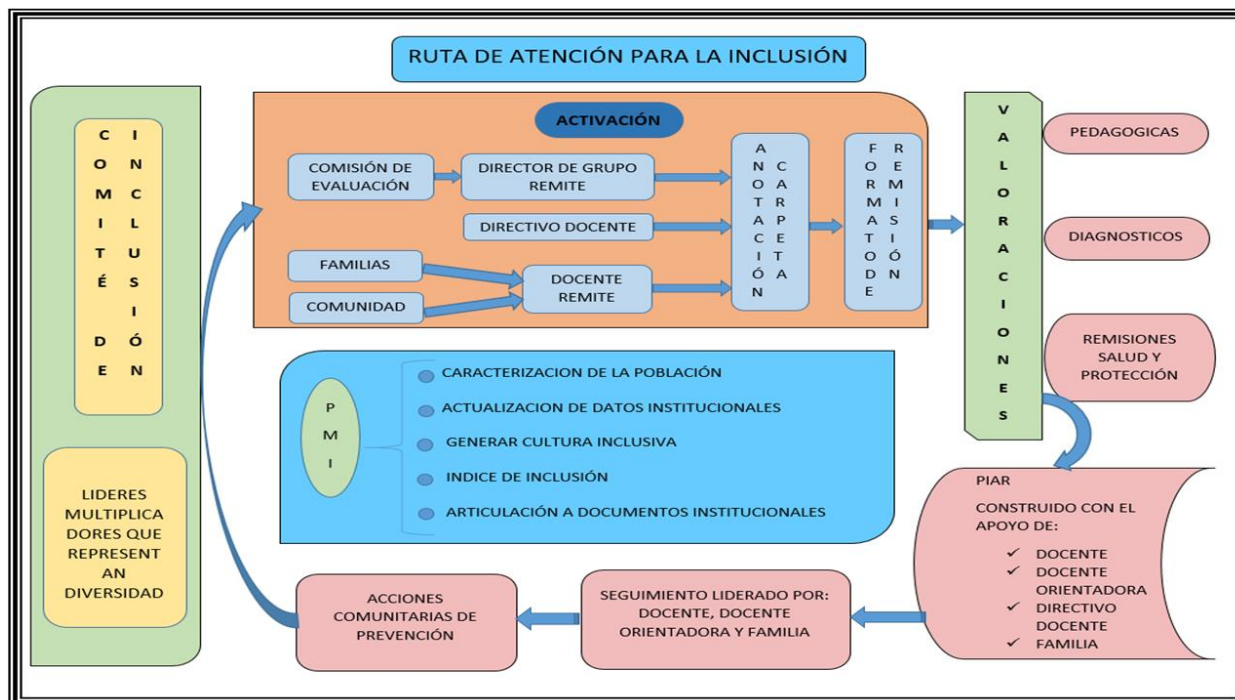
RUTA DE ATENCIÓN PARA LA INCLUSIÓN

COMITÉ DE INCLUSIÓN

LIDERES MULTIPLICADORES QUE REPRESENT AN DIVERSIDAD

ACTIVACIÓN

COMISIÓN DE EVALUACIÓN

DIRECTOR DE GRUPO REMITE

DIRECTIVO DOCENTE

FAMILIAS

COMUNIDAD

DOCENTE REMITE

ANOTACIÓN CARPETA

FORMATO DE REMISIÓN

VALORACIONES

PEDAGOGICAS

DIAGNOSTICOS

REMISIONES SALUD Y PROTECCIÓN

PMI

CARACTERIZACION DE LA POBLACIÓN

ACTUALIZACION DE DATOS INSTITUCIONALES

GENERAR CULTURA INCLUSIVA

INDICE DE INCLUSIÓN

ARTICULACIÓN A DOCUMENTOS INSTITUCIONALES

PIAR

CONSTRUIDO CON EL APOYO DE:

✓ DOCENTE
✓ DOCENTE ORIENTADORA
✓ DIRECTIVO DOCENTE
✓ FAMILIA

SEGUIMIENTO LIDERADO POR: DOCENTE, DOCENTE ORIENTADORA Y FAMILIA

ACCIONES COMUNITARIAS DE PREVENCIÓN